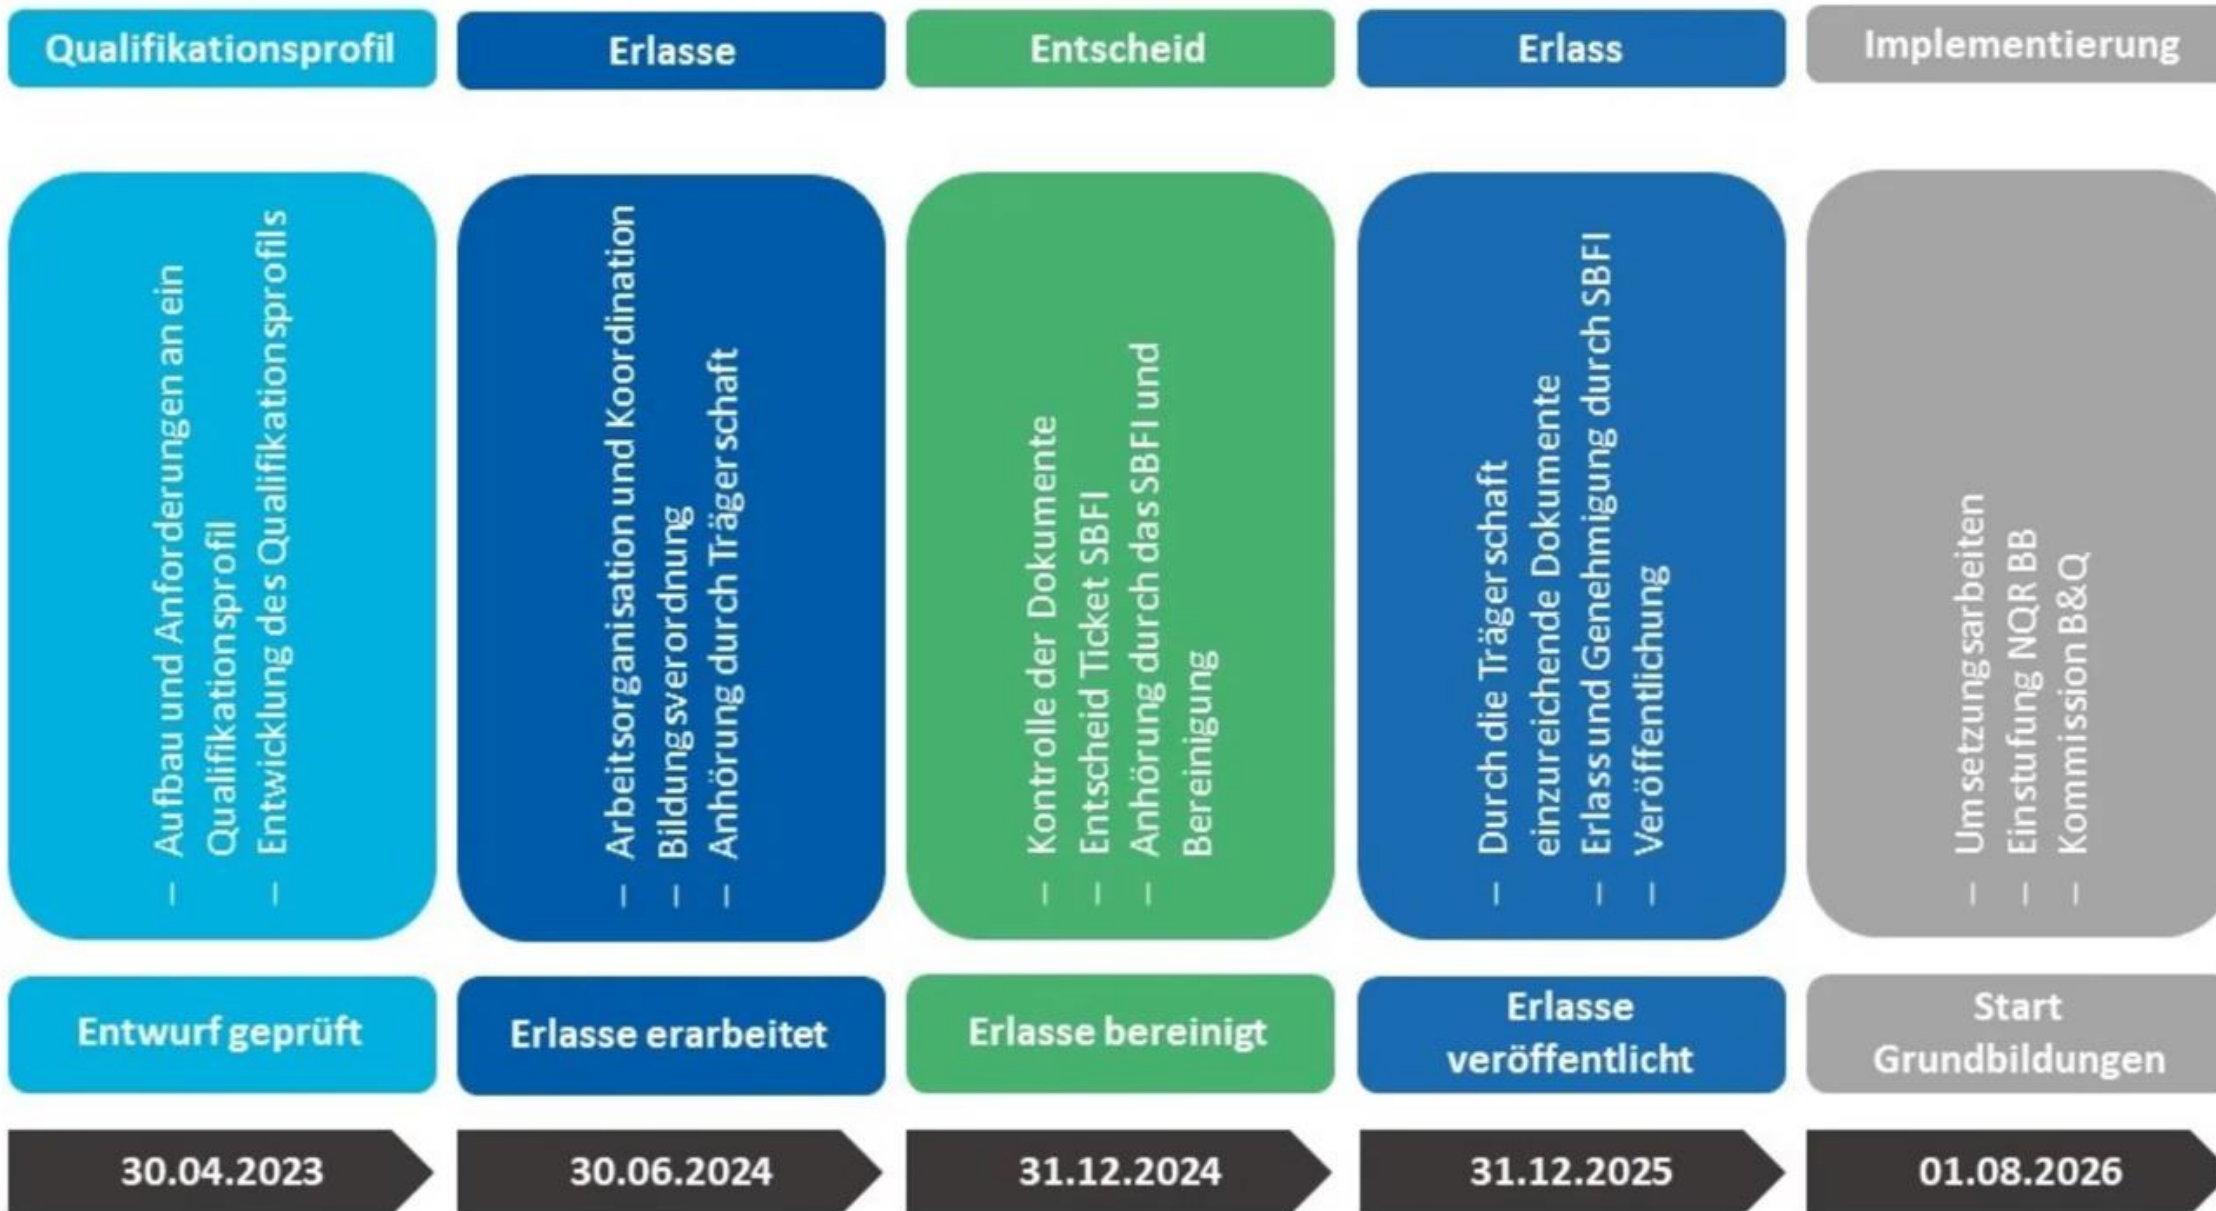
Qualifikationsprofil

– Aufbau und Anforderungen an ein Qualifikationsprofil
– Entwicklung des Qualifikationsprofils

Entwurf geprüft

30.04.2023

Erlasse

– Arbeitsorganisation und Koordination
– Bildungsverordnung
– Anhörung durch Trägerschaft

Erlasse erarbeitet

30.06.2024

Entscheid

– Kontrolle der Dokumente
– Entscheid Ticket SBFI
– Anhörung durch das SBFI und Bereinigung

Erlasse bereinigt

31.12.2024

Erlass

– Durch die Trägerschaft einzureichende Dokumente
– Erlass und Genehmigung durch SBFI
– Veröffentlichung

Erlasse veröffentlicht

31.12.2025

Implementierung

– Umsetzungsarbeiten
– Einstufung NQR BB
– Kommission B&Q

Start Grundbildungen

01.08.2026